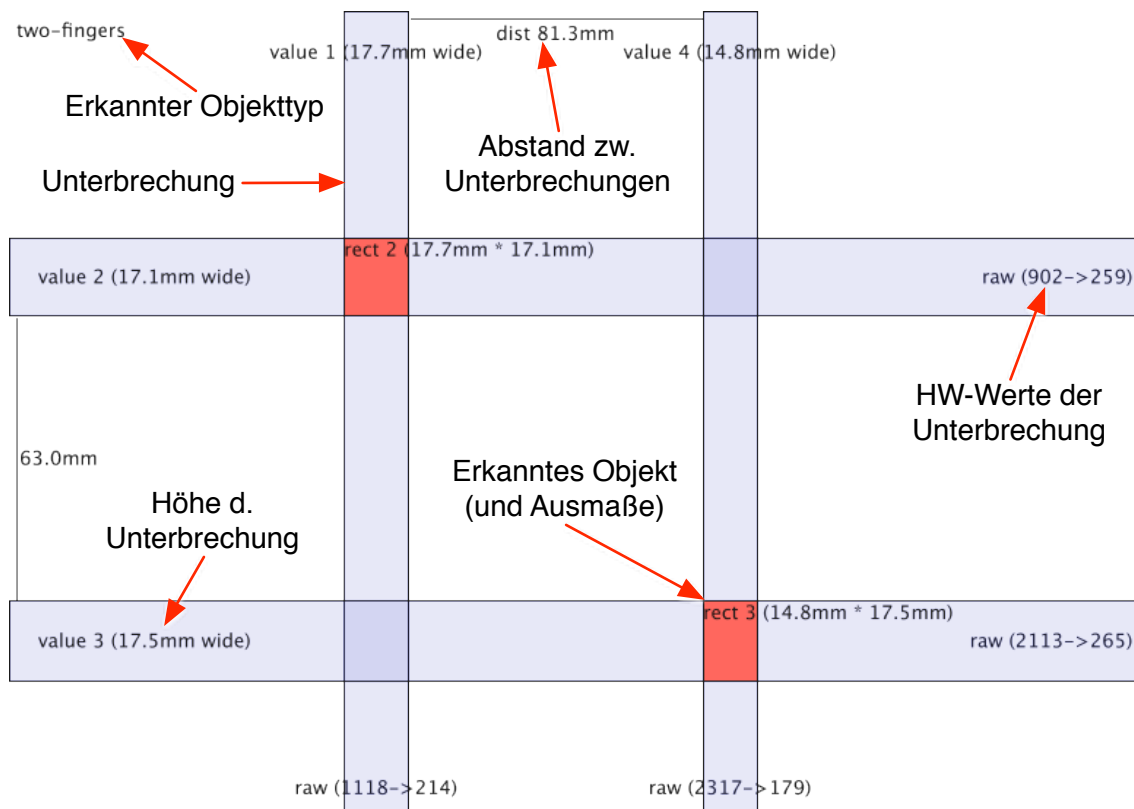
two-fingers

value 1 (17.7mm wide)

dist 81.3mm

value 4 (14.8mm wide)

Erkannter Objekttyp

Abstand zw. Unterbrechungen

Unterbrechung

rect 2 (17.7mm * 17.1mm)

value 2 (17.1mm wide)

raw (902->259)

HW-Werte der Unterbrechung

63.0mm

Erkanntes Objekt (und Ausmaße)

Höhe d. Unterbrechung

rect 3 (14.8mm * 17.5mm)

value 3 (17.5mm wide)

raw (2113->265)

raw (1118->214)

raw (2317->179)